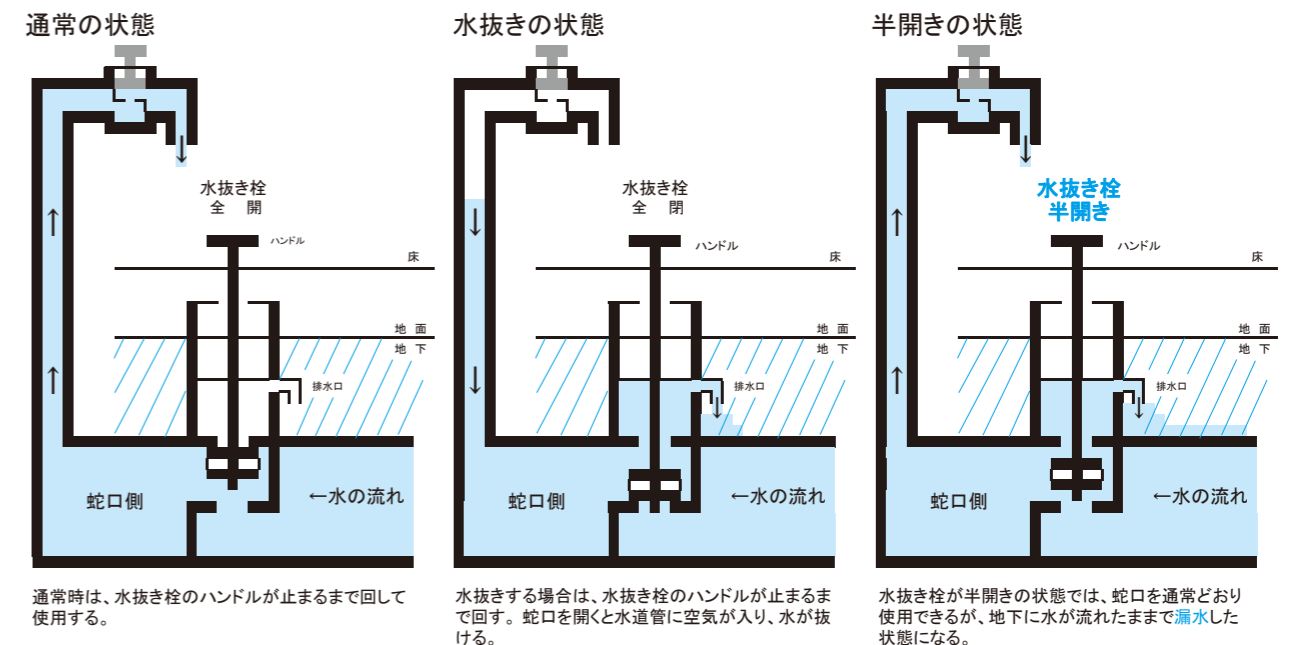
通常の状態

水抜き栓
全　開

ハンドル

床

地　面

地　下

排水口

蛇口側

←水の流れ

通常時は、水抜き栓のハンドルが止まるまで回して使用する。

水抜きの状態

水抜き栓
全　開

ハンドル

床

地　面

地　下

排水口

蛇口側

←水の流れ

水抜きする場合は、水抜き栓のハンドルが止まるまで回す。蛇口を開くと水道管に空気が入り、水が抜ける。

半開きの状態

水抜き栓
半開き

ハンドル

床

地　面

地　下

排水口

蛇口側

←水の流れ

水抜き栓が半開きの状態では、蛇口を通常どおり使用できるが、地下に水が流れたままで漏水した状態になる。